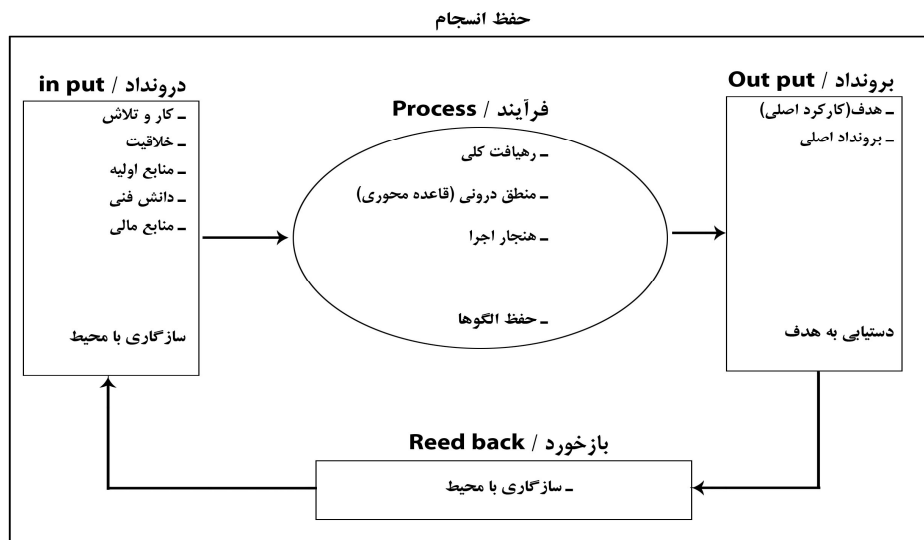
حفظ انسجام

برونداد / Out put
ـ هدف(کارکرد اصلی)
ـ برونداد اصلی
دستیابی به هدف

فرآیند / Process
ـ رهیافت کلی
ـ منطق درونی (قاعده محوری)
ـ هنجار اجرا
ـ حفظ الگوها

درونداد / in put
ـ کار و تلاش
ـ خلاقیت
ـ منابع اولیه
ـ دانش فنی
ـ منابع مالی
سازگاری با محیط

بازخورد / Reed back
ـ سازگاری با محیط